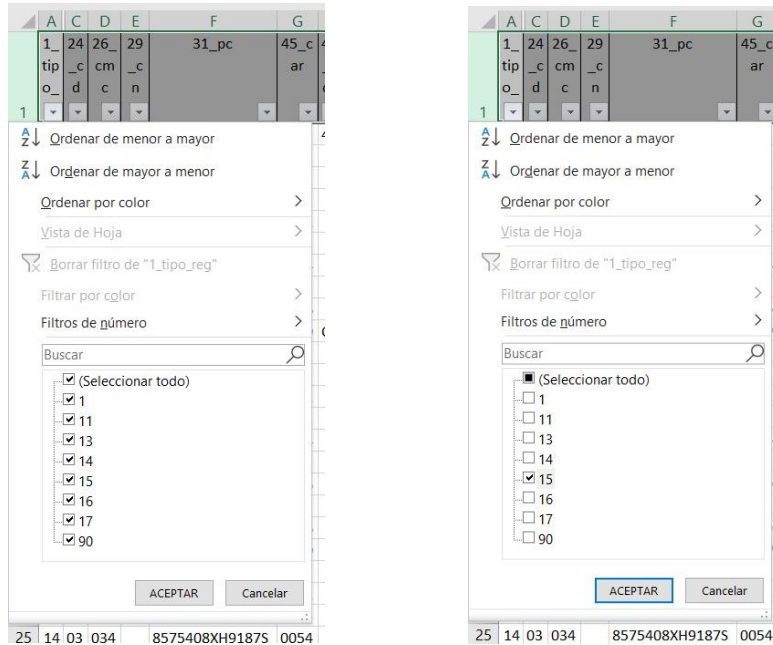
| | A | C | D | E | F | G |
|---|---|---|---|---|---|---|
| 1 | 1_tipo_ | 24_cd | 26_cmc | 29_cn | 31_pc | 45_car |

Ordenar de menor a mayor
Ordenar de mayor a menor
Ordenar por color >
Vista de Hoja >
Borrar filtro de "1_tipo_reg"
Filtrar por color >
Filtros de número >
Buscar
☑ (Seleccionar todo)
☑ 1
☑ 11
☑ 13
☑ 14
☑ 15
☑ 16
☑ 17
☑ 90
ACEPTAR Cancelar

25 14 03 034 8575408XH9187S 0054

| | A | C | D | E | F | G |
|---|---|---|---|---|---|---|
| 1 | 1_tipo_ | 24_cd | 26_cmc | 29_cn | 31_pc | 45_car |

Ordenar de menor a mayor
Ordenar de mayor a menor
Ordenar por color >
Vista de Hoja >
Borrar filtro de "1_tipo_reg"
Filtrar por color >
Filtros de número >
Buscar
■ (Seleccionar todo)
☐ 1
☐ 11
☐ 13
☐ 14
☑ 15
☐ 16
☐ 17
☐ 90
ACEPTAR Cancelar

25 14 03 034 8575408XH9187S 0054